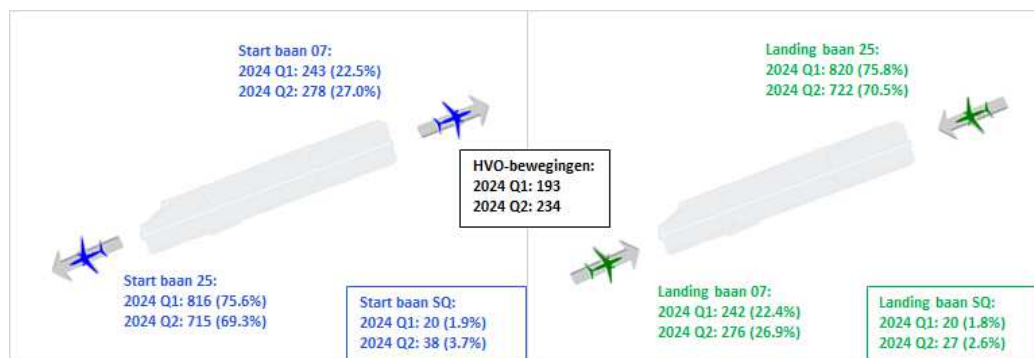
Start baan 07:
2024 Q1: 243 (22.5%)
2024 Q2: 278 (27.0%)

Start baan 25:
2024 Q1: 816 (75.6%)
2024 Q2: 715 (69.3%)

Start baan SQ:
2024 Q1: 20 (1.9%)
2024 Q2: 38 (3.7%)

HVO-bewegingen:
2024 Q1: 193
2024 Q2: 234

Landing baan 25:
2024 Q1: 820 (75.8%)
2024 Q2: 722 (70.5%)

Landing baan 07:
2024 Q1: 242 (22.4%)
2024 Q2: 276 (26.9%)

Landing baan SQ:
2024 Q1: 20 (1.8%)
2024 Q2: 27 (2.6%)